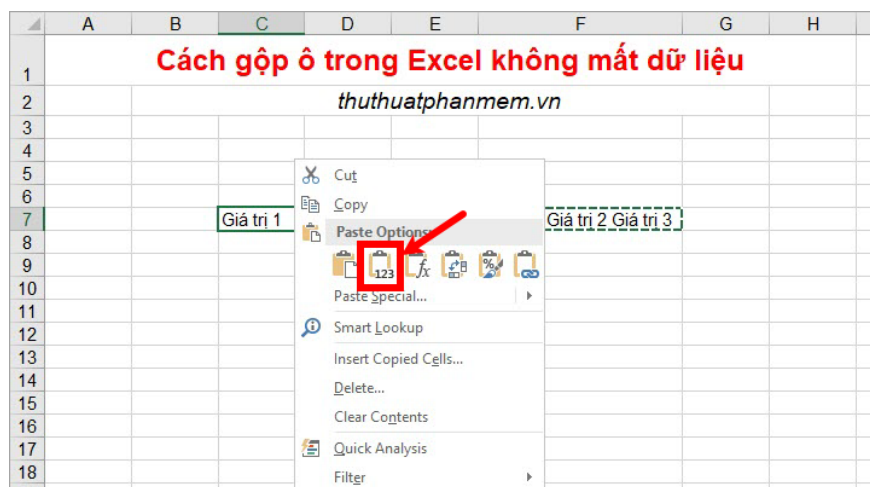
| | A | B | C | D | E | F | G | H |
|---|---|---|---|---|---|---|---|---|
| 1 | Cách gộp ô trong Excel không mất dữ liệu | | | | | | | |
| 2 | thuthuatphanmem.vn | | | | | | | |
| 3 | | | | | | | | |
| 4 | | | | | | | | |
| 5 | | | | | | | | |
| 6 | | | | | | | | |
| 7 | | | Giá trị 1 | | | Giá trị 2 Giá trị 3 | | |
| 8 | | | | | | | | |
| 9 | | | | | | | | |
| 10 | | | | | | | | |
| 11 | | | | | | | | |
| 12 | | | | | | | | |
| 13 | | | | | | | | |
| 14 | | | | | | | | |
| 15 | | | | | | | | |
| 16 | | | | | | | | |
| 17 | | | | | | | | |
| 18 | | | | | | | | |

Cut
Copy
Paste Options:
123
Paste Special...
Smart Lookup
Insert Copied Cells...
Delete...
Clear Contents
Quick Analysis
Filter